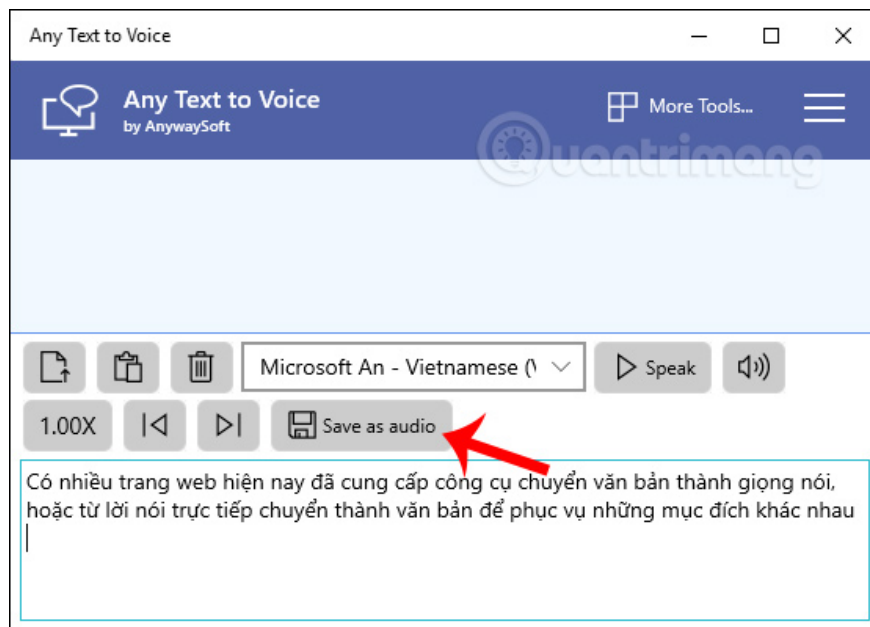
Any Text to Voice

Any Text to Voice
by AnywaySoft

More Tools...

Quantrimang

Microsoft An - Vietnamese (\

Speak

1.00X

Save as audio

Có nhiều trang web hiện nay đã cung cấp công cụ chuyển văn bản thành giọng nói, hoặc từ lời nói trực tiếp chuyển thành văn bản để phục vụ những mục đích khác nhau